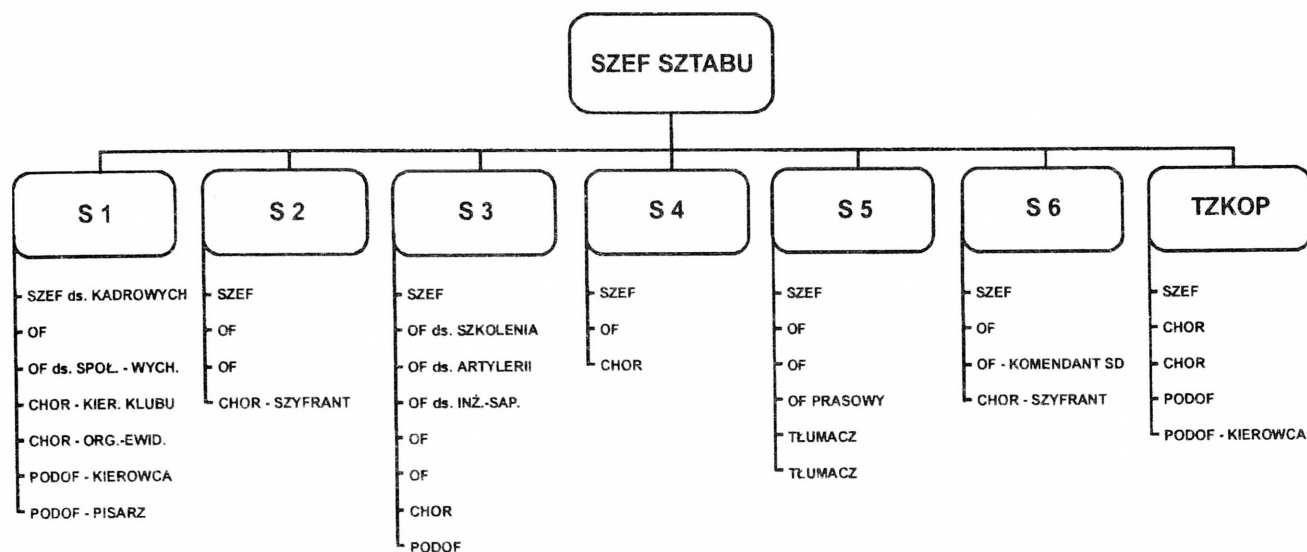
SZEF SZTABU

S 1
SZEF ds. KADROWYCH
OF
OF ds. SPOŁ. - WYCH.
CHOR - KIER. KLUBU
CHOR - ORG.-EWID.
PODOF - KIEROWCA
PODOF - PISARZ

S 2
SZEF
OF
OF
CHOR - SZYFRANT

S 3
SZEF
OF ds. SZKOLENIA
OF ds. ARTYLERII
OF ds. INŻ.-SAP.
OF
OF
CHOR
PODOF

S 4
SZEF
OF
CHOR

S 5
SZEF
OF
OF
OF PRASOWY
TŁUMACZ
TŁUMACZ

S 6
SZEF
OF
OF - KOMENDANT SD
CHOR - SZYFRANT

TZKOP
SZEF
CHOR
CHOR
PODOF
PODOF - KIEROWCA